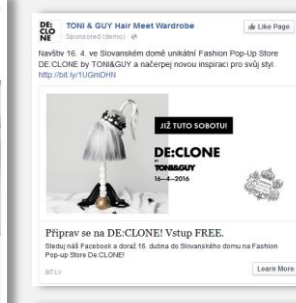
DE:
CLO
NE

TONI & GUY Hair Meet Wardrobe
Sponsored (demo) ·

Like Page

Navštiv 16. 4. ve Slovanském domě unikátní Fashion Pop-Up Store DE:CLONE by TONI&GUY a načerpej novou inspiraci pro svůj styl. http://bit.ly/1UGmDHN

JIŽ TUTO SOBOTU!

DE:CLONE
by
TONI&GUY
16—4—2016

Připrav se na DE:CLONE! Vstup FREE.
Sleduj náš Facebook a dorazˇ 16. dubna do Slovanského domu na Fashion Pop-up Store De:CLONE!

BIT.LY

Learn More